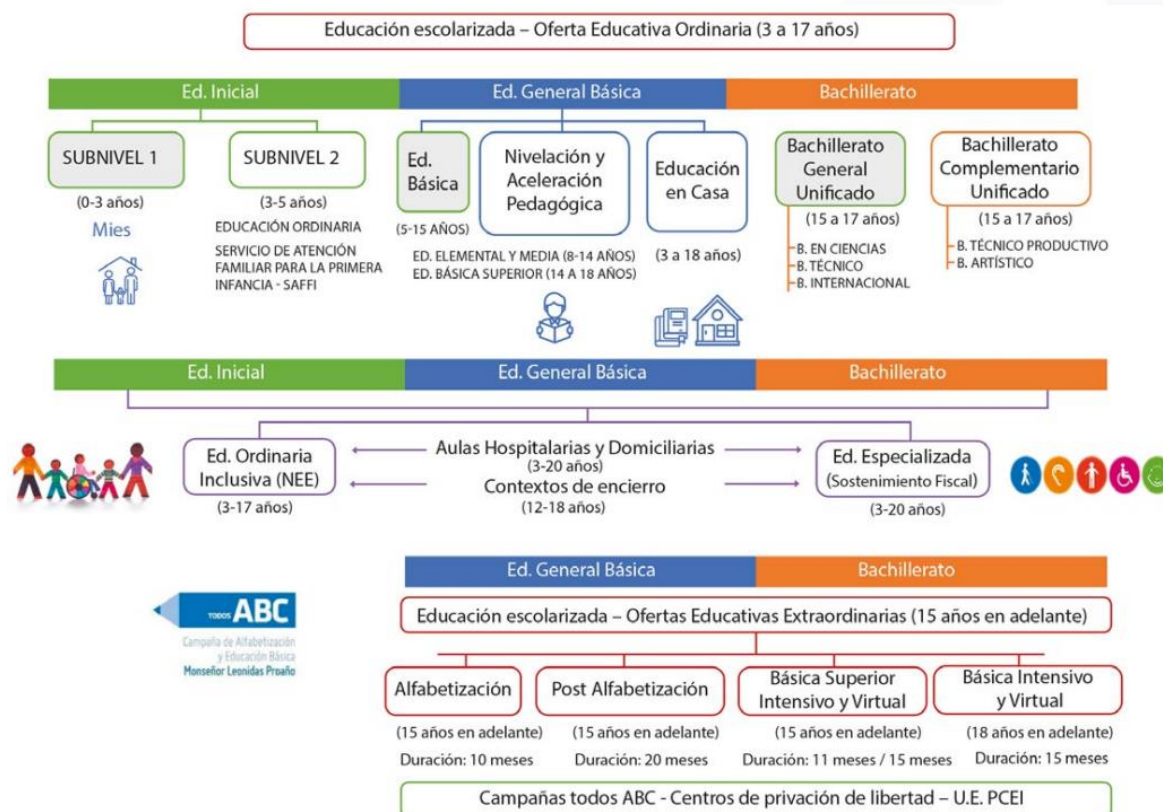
Educación escolarizada – Oferta Educativa Ordinaria (3 a 17 años)

Ed. Inicial
Ed. General Básica
Bachillerato

SUBNIVEL 1
(0-3 años)
Mies

SUBNIVEL 2
(3-5 años)
EDUCACIÓN ORDINARIA
SERVICIO DE ATENCIÓN FAMILIAR PARA LA PRIMERA INFANCIA - SAFFI

Ed. Básica
(5-15 AÑOS)

Nivelación y Aceleración Pedagógica
ED. ELEMENTAL Y MEDIA (8-14 AÑOS)
ED. BÁSICA SUPERIOR (14 A 18 AÑOS)

Educación en Casa
(3 a 18 años)

Bachillerato General Unificado
(15 a 17 años)
B. EN CIENCIAS
B. TÉCNICO
B. INTERNACIONAL

Bachillerato Complementario Unificado
(15 a 17 años)
B. TÉCNICO PRODUCTIVO
B. ARTÍSTICO

Ed. Inicial
Ed. General Básica
Bachillerato

Ed. Ordinaria Inclusiva (NEE)
(3-17 años)

Aulas Hospitalarias y Domiciliarias
(3-20 años)
Contextos de encierro
(12-18 años)

Ed. Especializada
(Sostenimiento Fiscal)
(3-20 años)

Ed. General Básica
Bachillerato

TODOS ABC
Campaña de Alfabetización y Educación Básica
Monseñor Leonidas Proaño

Educación escolarizada – Ofertas Educativas Extraordinarias (15 años en adelante)

Alfabetización
(15 años en adelante)
Duración: 10 meses

Post Alfabetización
(15 años en adelante)
Duración: 20 meses

Básica Superior Intensivo y Virtual
(15 años en adelante)
Duración: 11 meses / 15 meses

Básica Intensivo y Virtual
(18 años en adelante)
Duración: 15 meses

Campañas todos ABC - Centros de privación de libertad – U.E. PCEI